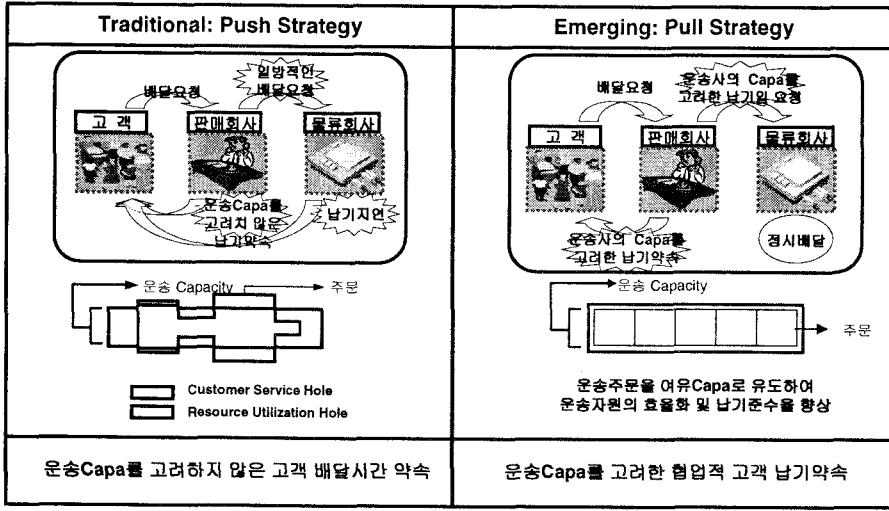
| Traditional: Push Strategy | Emerging: Pull Strategy |
|---|---|
| 배달요청<br>일방적인 배달요청<br>고 객<br>판매회사<br>물류회사<br>운송Capa를 고려치 않은 납기약속<br>납기지연<br>운송 Capacity<br>주문<br>Customer Service Hole<br>Resource Utilization Hole | 배달요청<br>운송사의 Capa를 고려한 납기일 요청<br>고 객<br>판매회사<br>물류회사<br>운송사의 Capa를 고려한 납기약속<br>정시배달<br>운송 Capacity<br>주문<br>운송주문을 여유Capa로 유도하여 운송자원의 효율화 및 납기준수율 향상 |
| 운송Capa를 고려하지 않은 고객 배달시간 약속 | 운송Capa를 고려한 협업적 고객 납기약속 |